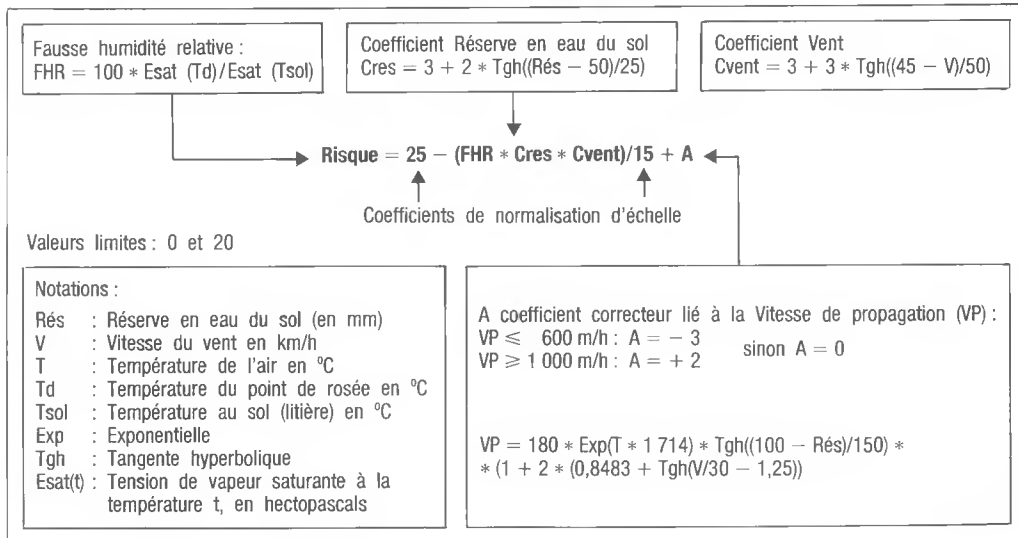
Fausse humidité relative :
FHR = 100 * Esat (Td)/Esat (Tsol)

Coefficient Réserve en eau du sol
Cres = 3 + 2 * Tgh((Rés − 50)/25)

Coefficient Vent
Cvent = 3 + 3 * Tgh((45 − V)/50)

**Risque = 25 − (FHR * Cres * Cvent)/15 + A**

Coefficients de normalisation d'échelle

Valeurs limites : 0 et 20

Notations :

Rés : Réserve en eau du sol (en mm)
V : Vitesse du vent en km/h
T : Température de l'air en °C
Td : Température du point de rosée en °C
Tsol : Température au sol (litière) en °C
Exp : Exponentielle
Tgh : Tangente hyperbolique
Esat(t) : Tension de vapeur saturante à la température t, en hectopascals

A coefficient correcteur lié à la Vitesse de propagation (VP) :
VP ≤ 600 m/h : A = − 3
VP ≥ 1 000 m/h : A = + 2
sinon A = 0

VP = 180 * Exp(T * 1 714) * Tgh((100 − Rés)/150) * * (1 + 2 * (0,8483 + Tgh(V/30 − 1,25))